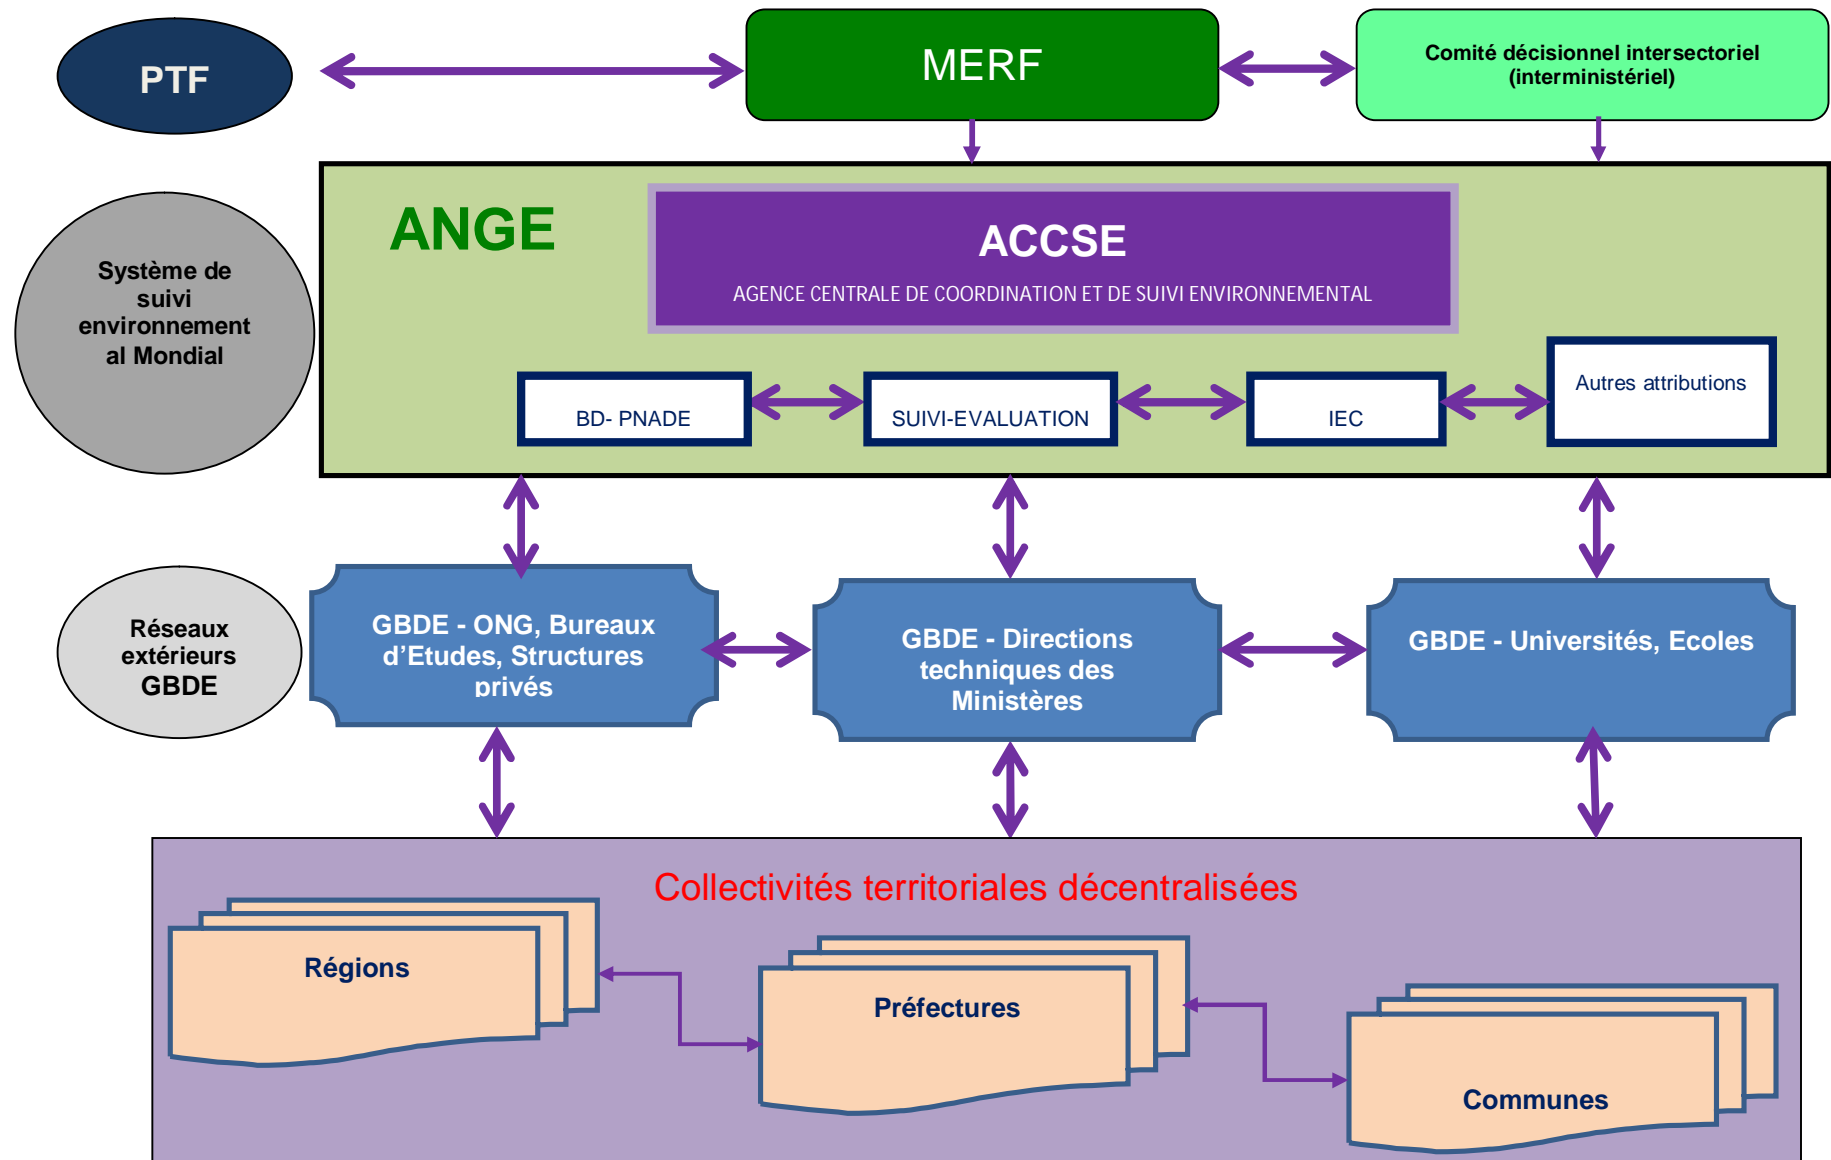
PTF

MERF

Comité décisionnel intersectoriel (interministériel)

Système de suivi environnement al Mondial

ANGE

ACCSE

AGENCE CENTRALE DE COORDINATION ET DE SUIVI ENVIRONNEMENTAL

BD- PNADE

SUIVI-EVALUATION

IEC

Autres attributions

Réseaux extérieurs GBDE

GBDE - ONG, Bureaux d'Etudes, Structures privés

GBDE - Directions techniques des Ministères

GBDE - Universités, Ecoles

Collectivités territoriales décentralisées

Régions

Préfectures

Communes